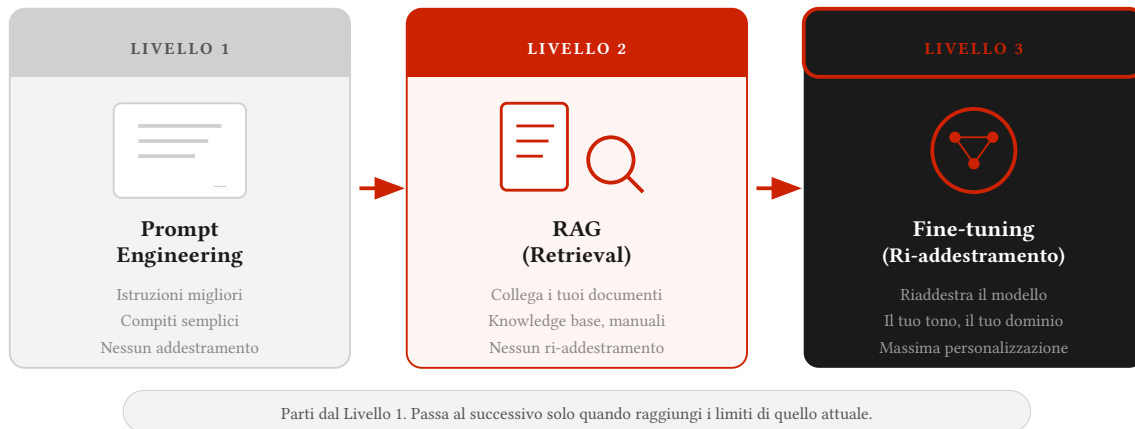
LIVELLO 1

Prompt Engineering

Istruzioni migliori
Compiti semplici
Nessun addestramento

LIVELLO 2

RAG (Retrieval)

Collega i tuoi documenti
Knowledge base, manuali
Nessun ri-addestramento

LIVELLO 3

Fine-tuning (Ri-addestramento)

Riaddestra il modello
Il tuo tono, il tuo dominio
Massima personalizzazione

Parti dal Livello 1. Passa al successivo solo quando raggiungi i limiti di quello attuale.